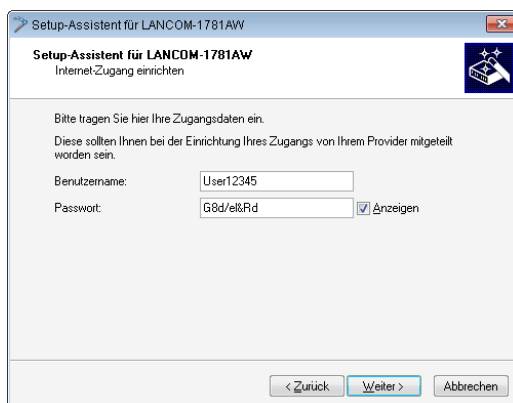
Setup-Assistent für LANCOM-1781AW

Setup-Assistent für LANCOM-1781AW
Internet-Zugang einrichten

Bitte tragen Sie hier Ihre Zugangsdaten ein.

Diese sollten Ihnen bei der Einrichtung Ihres Zugangs von Ihrem Provider mitgeteilt worden sein.

Benutzername: User12345

Passwort: G8d/el&Rd

Anzeigen

< Zurück
Weiter >
Abbrechen